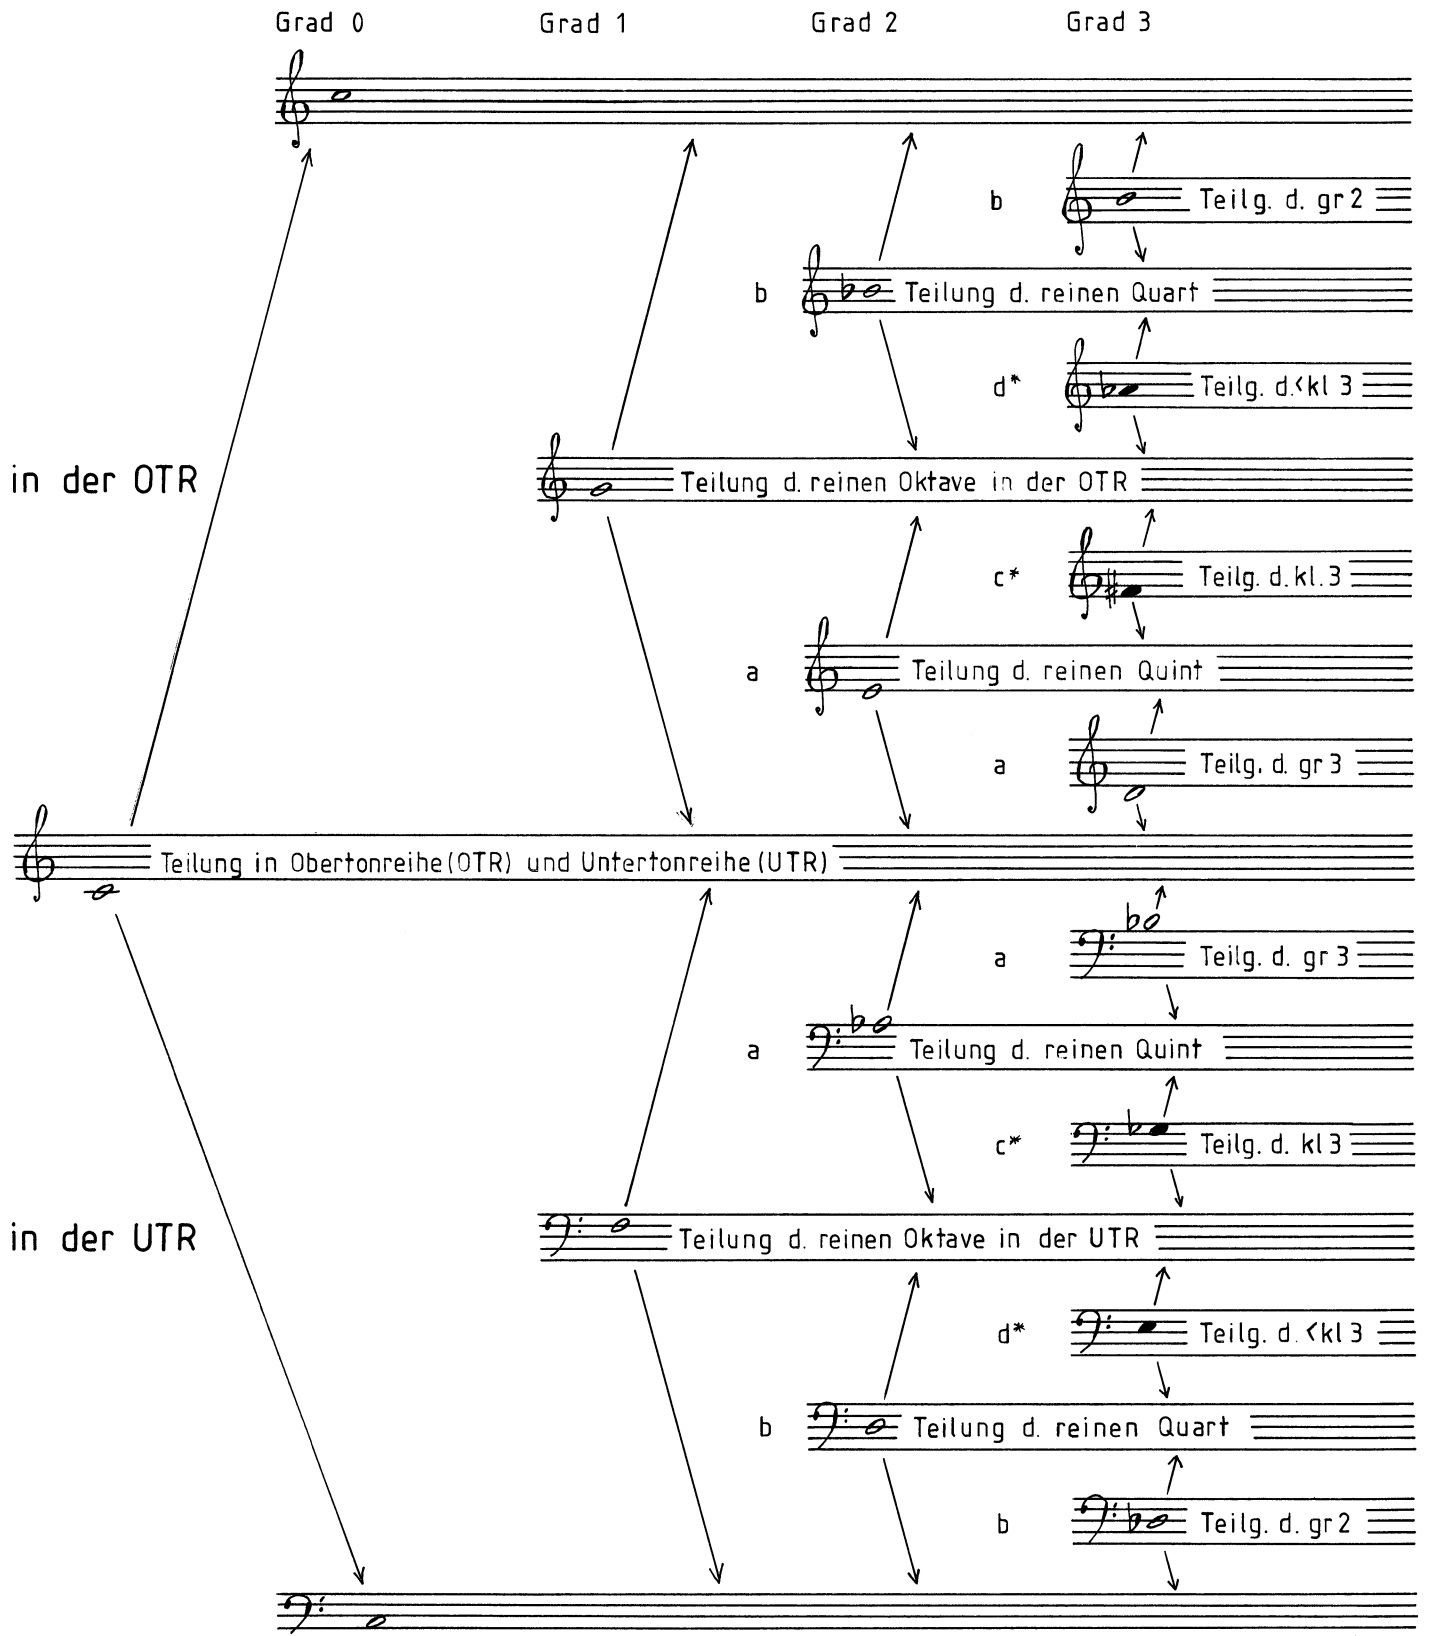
Grad 0 Grad 1 Grad 2 Grad 3

b Teilg. d. gr 2

b Teilung d. reinen Quart

d* Teilg. d.<kl 3

in der OTR

Teilung d. reinen Oktave in der OTR

c* Teilg. d. kl. 3

a Teilung d. reinen Quint

a Teilg. d. gr 3

Teilung in Obertonreihe (OTR) und Untertonreihe (UTR)

a Teilg. d. gr 3

a Teilung d. reinen Quint

c* Teilg. d. kl 3

in der UTR

Teilung d. reinen Oktave in der UTR

d* Teilg. d. <kl 3

b Teilung d. reinen Quart

b Teilg. d. gr 2